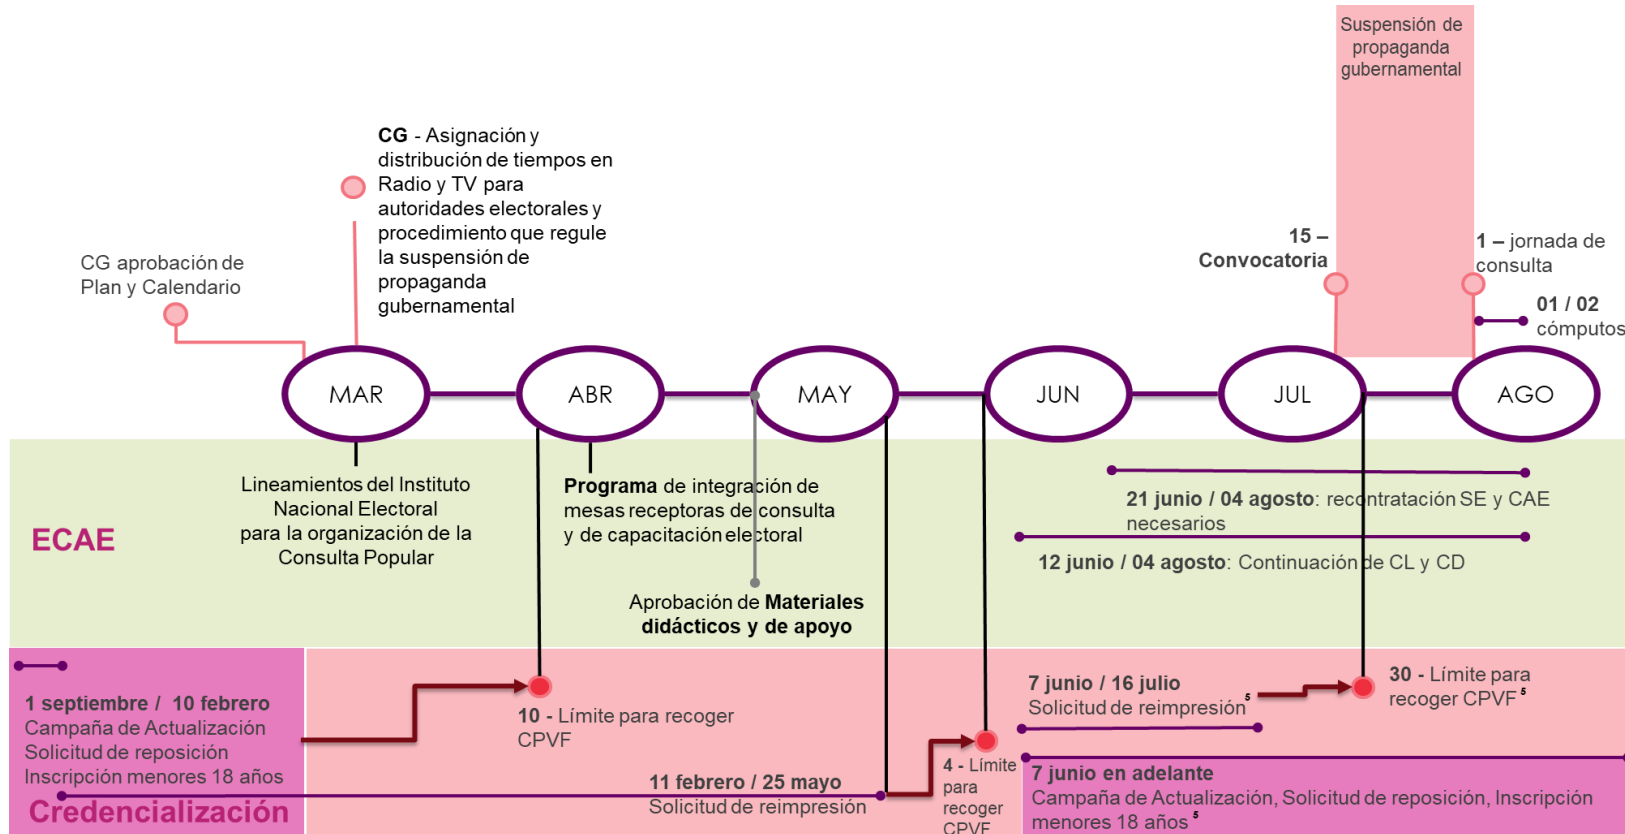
Suspensión de propaganda gubernamental

**CG** - Asignación y distribución de tiempos en Radio y TV para autoridades electorales y procedimiento que regule la suspensión de propaganda gubernamental

CG aprobación de Plan y Calendario

15 – Convocatoria

1 – jornada de consulta

01 / 02 cómputos

MAR ABR MAY JUN JUL AGO

Lineamientos del Instituto Nacional Electoral para la organización de la Consulta Popular

**Programa** de integración de mesas receptoras de consulta y de capacitación electoral

21 junio / 04 agosto: recontratación SE y CAE necesarios

12 junio / 04 agosto: Continuación de CL y CD

ECAE

Aprobación de **Materiales didácticos y de apoyo**

1 septiembre / 10 febrero
Campaña de Actualización
Solicitud de reposición
Inscripción menores 18 años

10 - Límite para recoger CPVF

7 junio / 16 julio
Solicitud de reimpresión $^5$

30 - Límite para recoger CPVF $^5$

4 - Límite para recoger CPVF

11 febrero / 25 mayo
Solicitud de reimpresión

7 junio en adelante
Campaña de Actualización, Solicitud de reposición, Inscripción menores 18 años $^5$

Credencialización